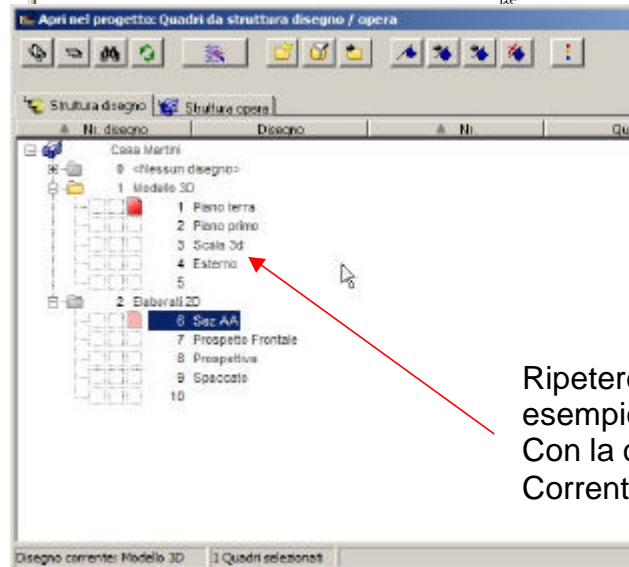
Apri nel progetto: Quadri da struttura disegno / opera

Struttura disegno | Struttura opera

Nr. disegno | Disegno | Nr. | Qu

Casa Martini
0 <Nessun disegno>
1 Modello 3D
1 Piano terra
2 Piano primo
3 Scala 3d
4 Esterno
5
2 Elaborati 2D
6 Sez AA
7 Prospetto Frontale
8 Prospettiva
9 Spaccato
10

Ripeter
esempi
Con la
Corrent

Disegno corrente: Modello 3D | 1 Quadri selezionati